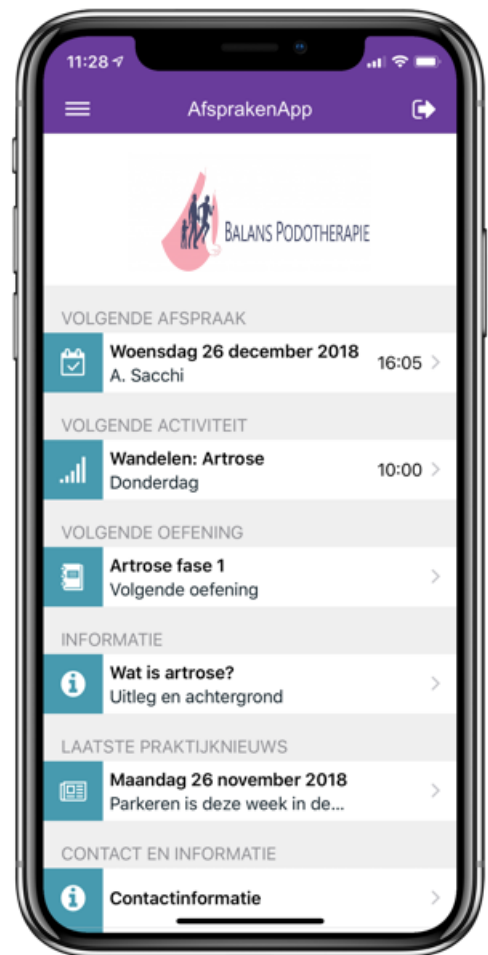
11:28

AfsprakenApp

BALANS PODOTHERAPIE

VOLGENDE AFSPRAAK

Woensdag 26 december 2018
A. Sacchi
16:05

VOLGENDE ACTIVITEIT

Wandelen: Artrose
Donderdag
10:00

VOLGENDE OEFENING

Artrose fase 1
Volgende oefening

INFORMATIE

Wat is artrose?
Uitleg en achtergrond

LAATSTE PRAKTIJKNIEUWS

Maandag 26 november 2018
Parkeren is deze week in de...

CONTACT EN INFORMATIE

Contactinformatie